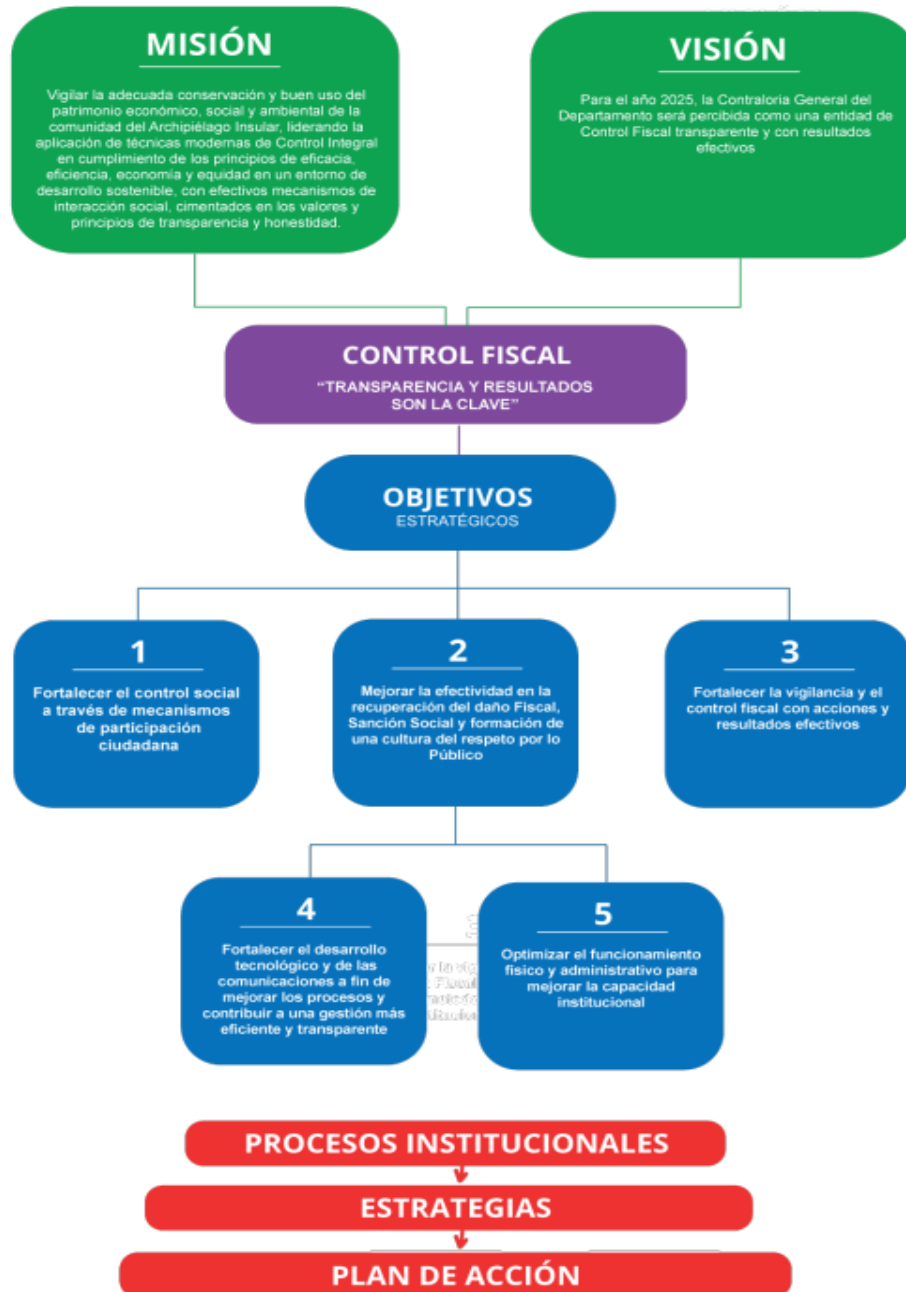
MISIÓN

Vigilar la adecuada conservación y buen uso del patrimonio económico, social y ambiental de la comunidad del Archipiélago Insular, liderando la aplicación de técnicas modernas de Control Integral en cumplimiento de los principios de eficacia, eficiencia, economía y equidad en un entorno de desarrollo sostenible, con efectivos mecanismos de interacción social, cimentados en los valores y principios de transparencia y honestidad.

VISIÓN

Para el año 2025, la Contraloria General del Departamento será percibida como una entidad de Control Fiscal transparente y con resultados efectivos

CONTROL FISCAL
"TRANSPARENCIA Y RESULTADOS SON LA CLAVE"

OBJETIVOS
ESTRATÉGICOS

1
Fortalecer el control social a través de mecanismos de participación ciudadana

2
Mejorar la efectividad en la recuperación del daño Fiscal, Sanción Social y formación de una cultura del respeto por lo Público

3
Fortalecer la vigilancia y el control fiscal con acciones y resultados efectivos

4
Fortalecer el desarrollo tecnológico y de las comunicaciones a fin de mejorar los procesos y contribuir a una gestión más eficiente y transparente

5
Optimizar el funcionamiento físico y administrativo para mejorar la capacidad institucional

PROCESOS INSTITUCIONALES
ESTRATEGIAS
PLAN DE ACCIÓN